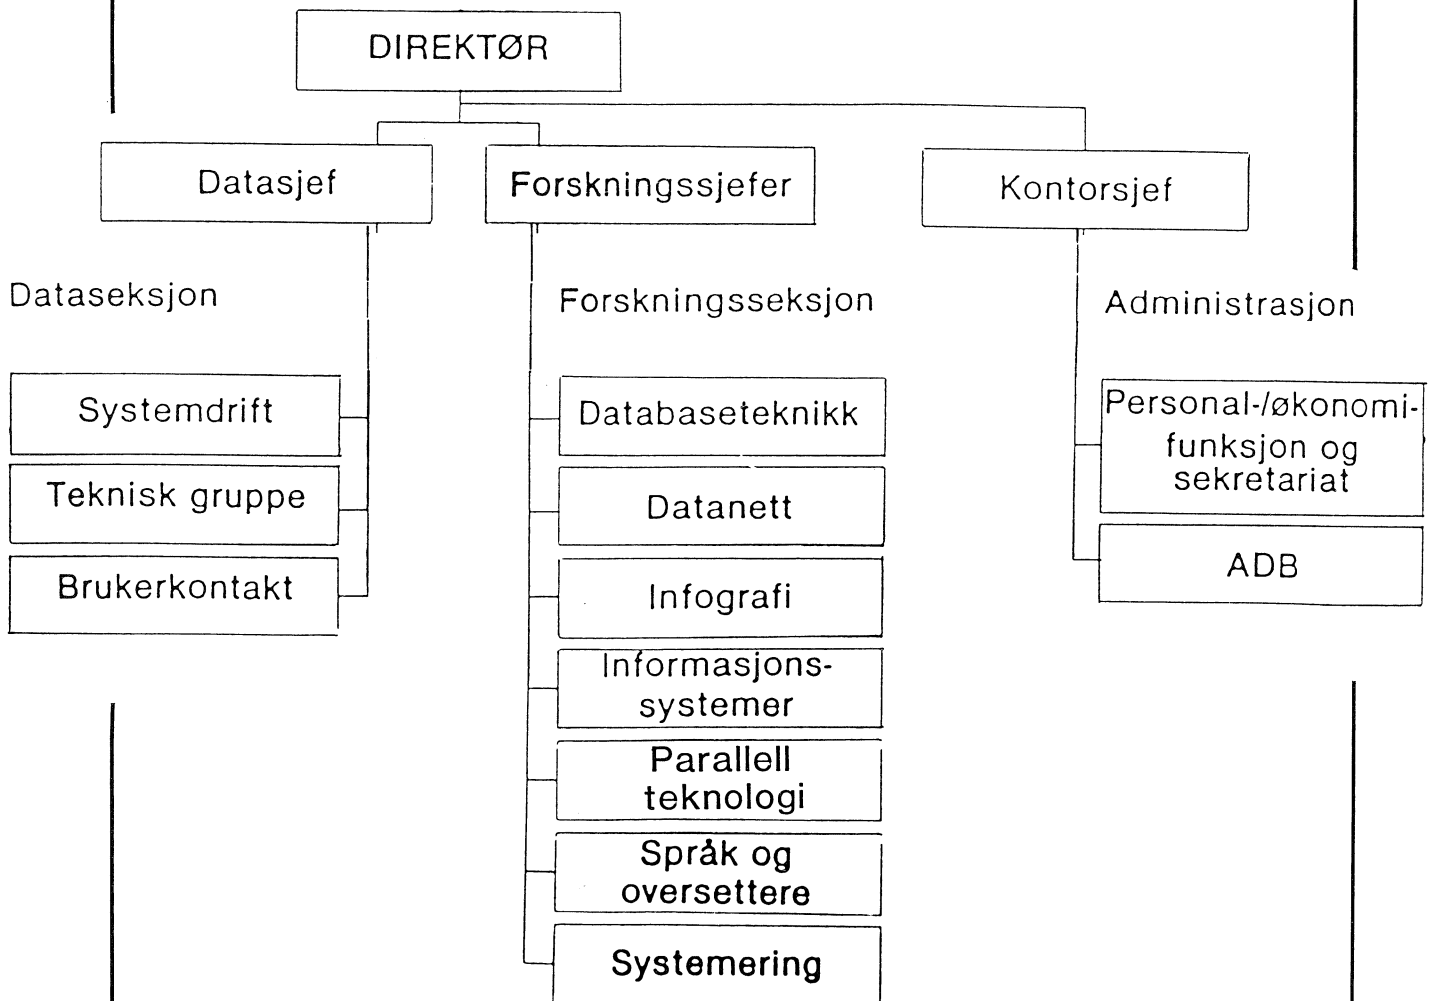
DIREKTØR

Datasjef

Forskningssjefer

Kontorsjef

Dataseksjon

Systemdrift

Teknisk gruppe

Brukerkontakt

Forskningsseksjon

Databaseteknikk

Datanett

Infografi

Informasjonssystemer

Parallell teknologi

Språk og oversettere

Systemering

Administrasjon

Personal-/økonomifunksjon og sekretariat

ADB